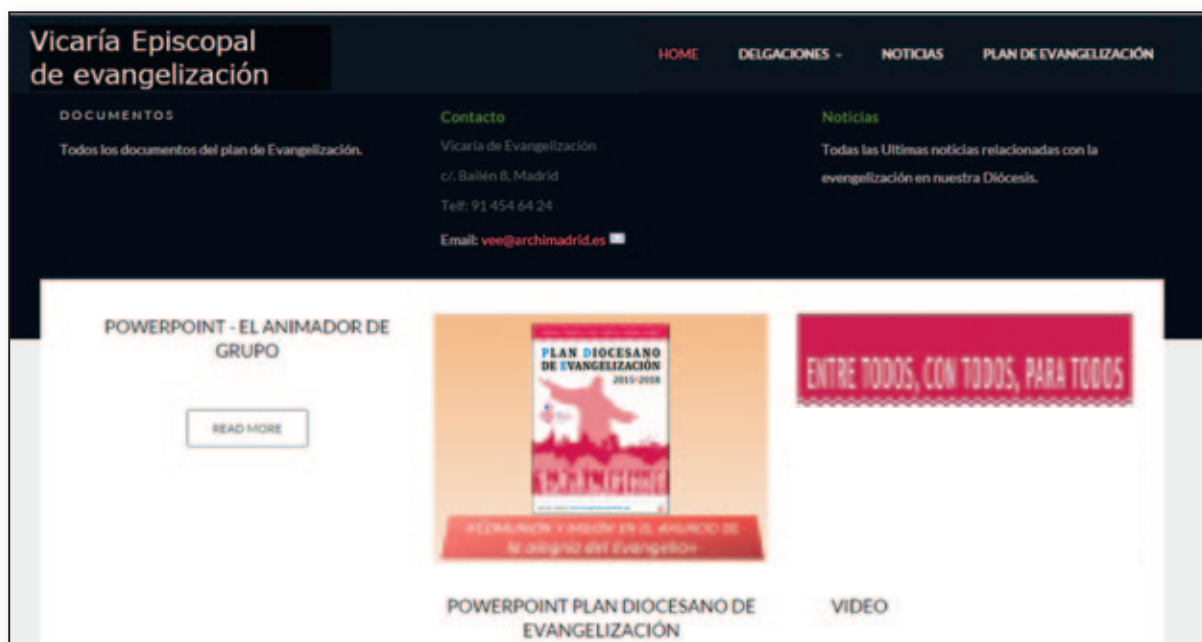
Vicaría Episcopal de evangelización

HOME DELGACIONES ˅ NOTICIAS PLAN DE EVANGELIZACIÓN

DOCUMENTOS

Todos los documentos del plan de Evangelización.

Contacto

Vicaría de Evangelización

c/. Bailén 8, Madrid

Telf: 91 454 64 24

Email: vee@archimadrid.es

Noticias

Todas las Ultimas noticias relacionadas con la evengelización en nuestra Diócesis.

POWERPOINT - EL ANIMADOR DE GRUPO

READ MORE

PLAN DIOCESANO DE EVANGELIZACIÓN 2015-2018

«COMUNIÓN Y MISIÓN EN EL ANUNCIO DE la alegría del Evangelio»

ENTRE TODOS, CON TODOS, PARA TODOS

POWERPOINT PLAN DIOCESANO DE EVANGELIZACIÓN

VIDEO